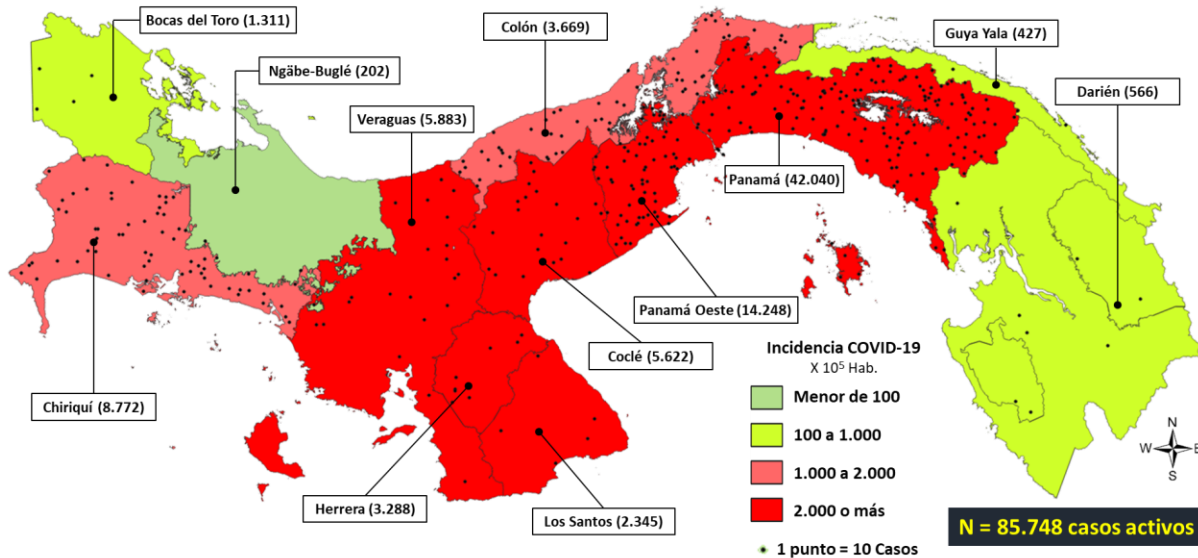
Bocas del Toro (1.311)

Ngäbe-Buglé (202)

Colón (3.669)

Guya Yala (427)

Darién (566)

Veraguas (5.883)

Panamá (42.040)

Panamá Oeste (14.248)

Coclé (5.622)

Chiriquí (8.772)

Herrera (3.288)

Los Santos (2.345)

Incidencia COVID-19
X $10^5$ Hab.

Menor de 100

100 a 1.000

1.000 a 2.000

2.000 o más

1 punto = 10 Casos

N

W

E

S

N = 85.748 casos activos